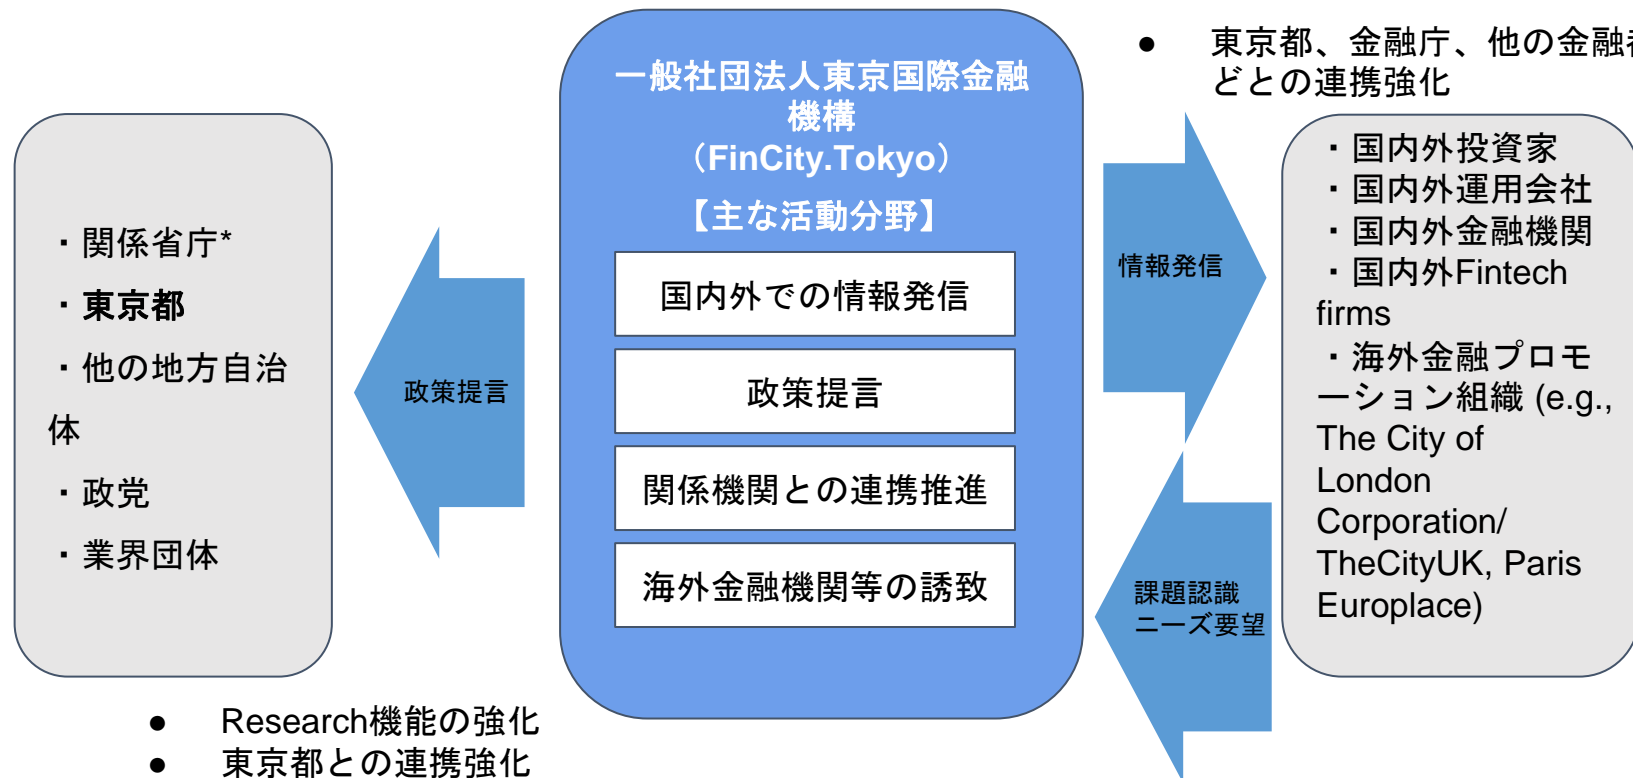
● 東京都、金融庁、他の金融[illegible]どとの連携強化

一般社団法人東京国際金融機構
（FinCity.Tokyo）
【主な活動分野】

国内外での情報発信

政策提言

関係機関との連携推進

海外金融機関等の誘致

・関係省庁*
・東京都
・他の地方自治体
・政党
・業界団体

政策提言

情報発信

課題認識
ニーズ要望

・国内外投資家
・国内外運用会社
・国内外金融機関
・国内外Fintech firms
・海外金融プロモーション組織 (e.g., The City of London Corporation/ TheCityUK, Paris Europlace)

● Research機能の強化
● 東京都との連携強化